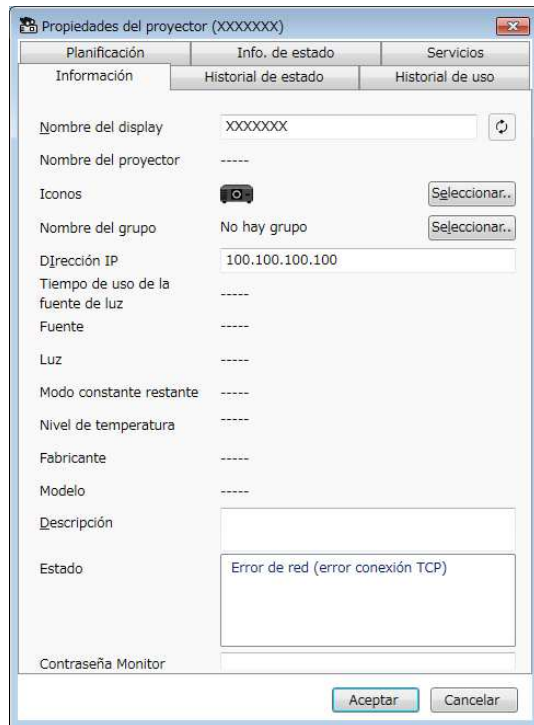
Propiedades del proyector (XXXXXXX)

Planificación | Info. de estado | Servicios
Información | Historial de estado | Historial de uso

Nombre del display XXXXXXX

Nombre del proyector -----

Iconos Seleccionar..

Nombre del grupo No hay grupo Seleccionar..

DIrección IP 100.100.100.100

Tiempo de uso de la fuente de luz -----

Fuente -----

Luz -----

Modo constante restante -----

Nivel de temperatura -----

Fabricante -----

Modelo -----

Descripción

Estado Error de red (error conexión TCP)

Contraseña Monitor

Aceptar Cancelar